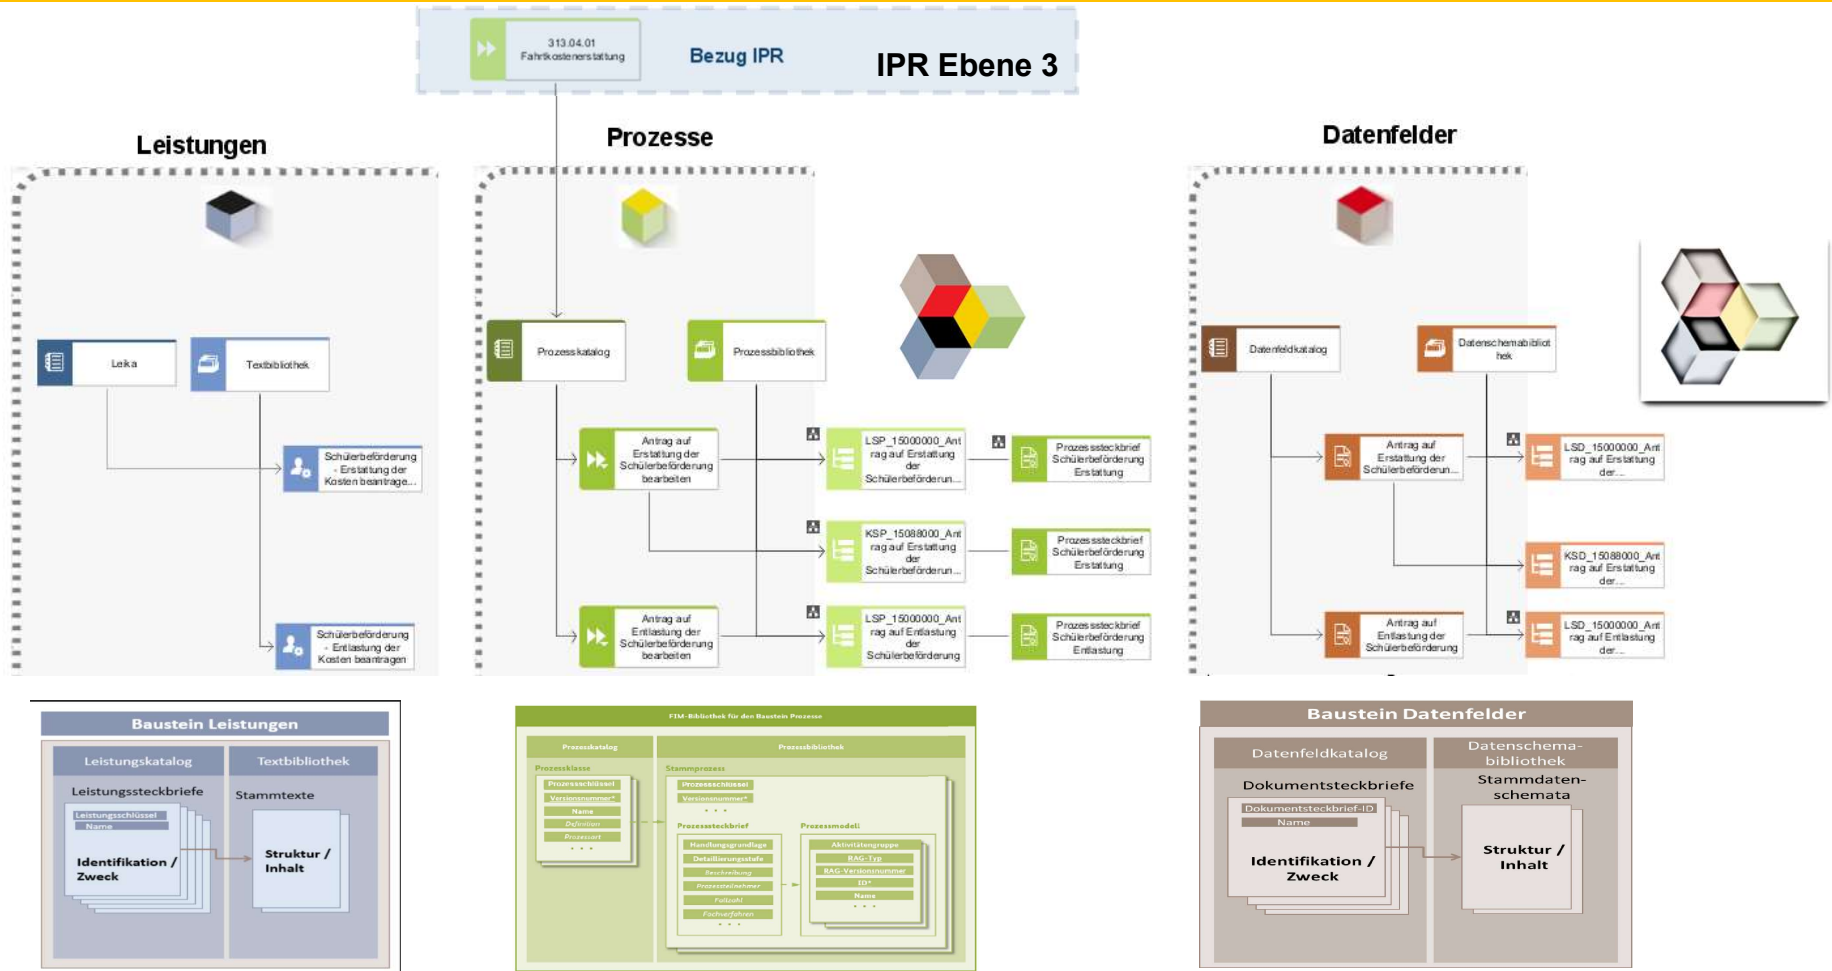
313.04.01 Fahrtkostenerstattung

Bezug IPR

IPR Ebene 3

Leistungen

Prozesse

Datenfelder

Leika

Textbibliothek

Schülerbeförderung - Erstattung der Kosten beantrage...

Schülerbeförderung - Entlastung der Kosten beantragen

Prozesskatalog

Prozessbibliothek

Antrag auf Erstattung der Schülerbeförderung bearbeiten

Antrag auf Entlastung der Schülerbeförderung bearbeiten

LSP_15000000_Antrag auf Erstattung der Schülerbeförderun...

KSP_15088000_Antrag auf Erstattung der Schülerbeförderun...

LSP_15000000_Antrag auf Entlastung der Schülerbeförderung

Prozesssteckbrief Schülerbeförderung Erstattung

Prozesssteckbrief Schülerbeförderung Erstattung

Prozesssteckbrief Schülerbeförderung Entlastung

Datenfeldkatalog

Datenschemabibliothek

Antrag auf Erstattung der Schülerbeförderun...

Antrag auf Entlastung der Schülerbeförderung

LSD_15000000_Antrag auf Erstattung der...

KSD_15088000_Antrag auf Erstattung der...

LSD_15000000_Antrag auf Entlastung der...

Baustein Leistungen

Leistungskatalog

Textbibliothek

Leistungssteckbriefe

Stammtexte

Leistungsschlüssel

Name

Identifikation / Zweck

Struktur / Inhalt

FIM-Bibliothek für den Baustein Prozesse

Prozesskatalog

Prozessbibliothek

Prozessklasse

Prozessschlüssel

Versionsnummer*

Name

Definition

Prozessart

. . .

Stammprozess

Prozessschlüssel

Versionsnummer*

. . .

Prozesssteckbrief

Handlungsgrundlage

Detaillierungsstufe

Beschreibung

Prozessteilnehmer

Fallzahl

Fachverfahren

. . .

Prozessmodell

Aktivitätengruppe

RAG-Typ

RAG-Versionsnummer

ID*

Name

. . .

Baustein Datenfelder

Datenfeldkatalog

Datenschema-bibliothek

Dokumentsteckbriefe

Stammdaten-schemata

Dokumentsteckbrief-ID

Name

Identifikation / Zweck

Struktur / Inhalt